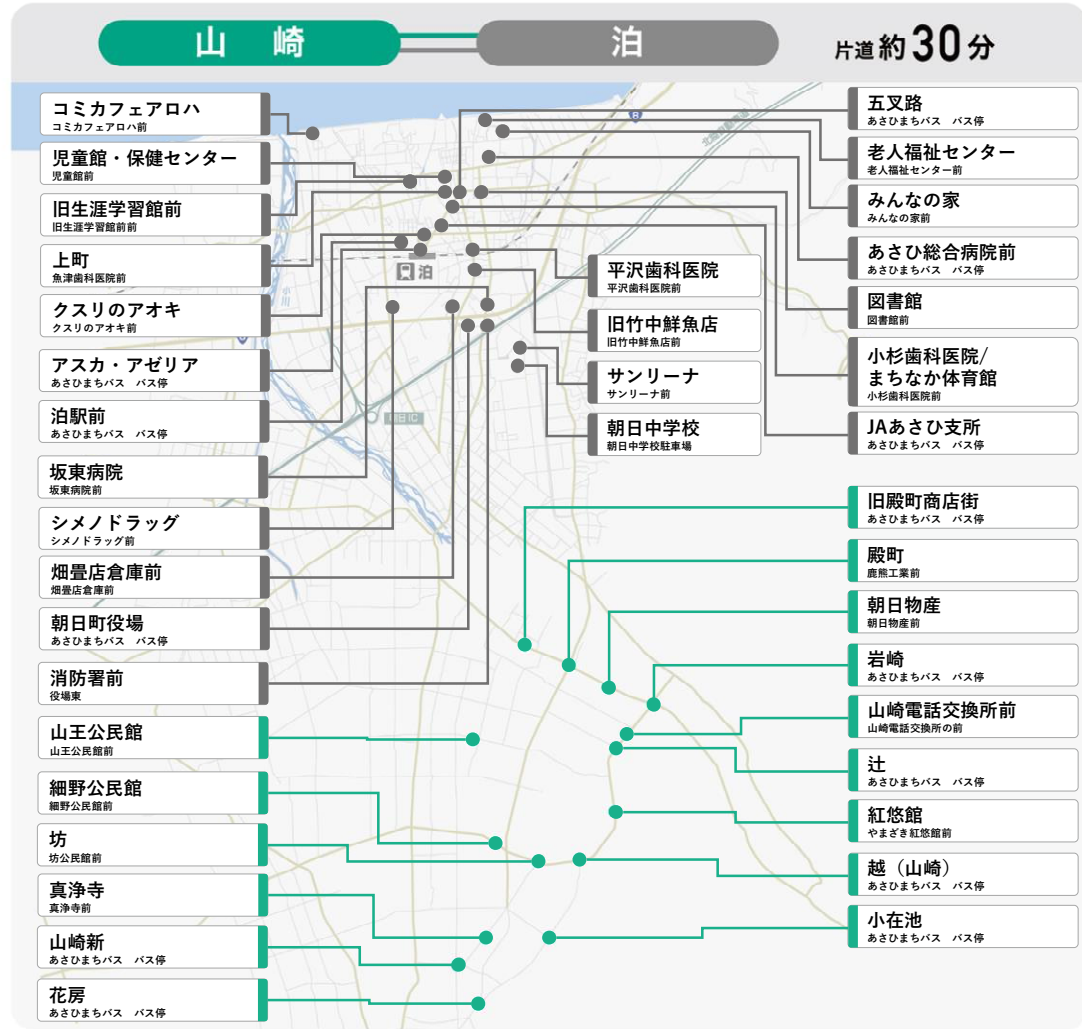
山　崎

泊

片道約30分

コミカフェアロハ
コミカフェアロハ前

児童館・保健センター
児童館前

旧生涯学習館前
旧生涯学習館前

上町
魚津歯科医院前

クスリのアオキ
クスリのアオキ前

アスカ・アゼリア
あさひまちバス　バス停

泊駅前
あさひまちバス　バス停

坂東病院
坂東病院前

シメノドラッグ
シメノドラッグ前

畑畳店倉庫前
畑畳店倉庫前

朝日町役場
あさひまちバス　バス停

消防署前
役場東

山王公民館
山王公民館前

細野公民館
細野公民館前

坊
坊公民館前

真浄寺
真浄寺前

山崎新
あさひまちバス　バス停

花房
あさひまちバス　バス停

泊

平沢歯科医院
平沢歯科医院前

旧竹中鮮魚店
旧竹中鮮魚店前

サンリーナ
サンリーナ前

朝日中学校
朝日中学校駐車場

五叉路
あさひまちバス　バス停

老人福祉センター
老人福祉センター前

みんなの家
みんなの家前

あさひ総合病院前
あさひまちバス　バス停

図書館
図書館前

小杉歯科医院/まちなか体育館
小杉歯科医院前

JAあさひ支所
あさひまちバス　バス停

旧殿町商店街
あさひまちバス　バス停

殿町
鹿熊工業前

朝日物産
朝日物産前

岩崎
あさひまちバス　バス停

山崎電話交換所前
山崎電話交換所の前

辻
あさひまちバス　バス停

紅悠館
やまざき紅悠館前

越（山崎）
あさひまちバス　バス停

小在池
あさひまちバス　バス停